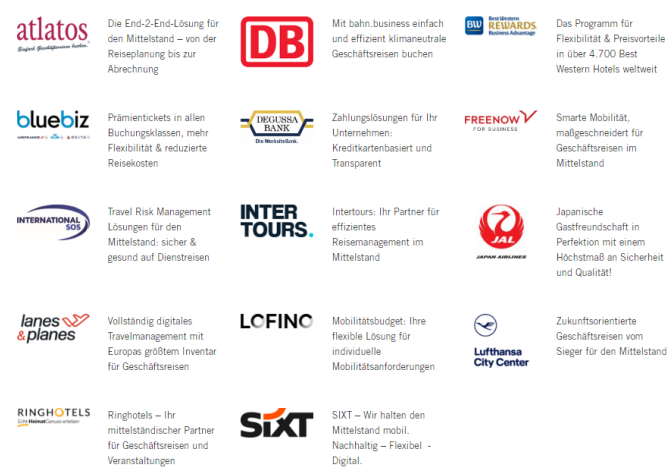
atlatos
Einfach Geschäftsreisen buchen.

Die End-2-End-Lösung für den Mittelstand – von der Reiseplanung bis zur Abrechnung

DB

Mit bahn.business einfach und effizient klimaneutrale Geschäftsreisen buchen

BW Best Western REWARDS Business Advantage

Das Programm für Flexibilität & Preisvorteile in über 4.700 Best Western Hotels weltweit

bluebiz
AIRFRANCE KLM DELTA

Prämientickets in allen Buchungsklassen, mehr Flexibilität & reduzierte Reisekosten

DEGUSSA BANK
Die Worksitebank.

Zahlungslösungen für Ihr Unternehmen: Kreditkartenbasiert und Transparent

FREENOW
FOR BUSINESS

Smarte Mobilität, maßgeschneidert für Geschäftsreisen im Mittelstand

INTERNATIONAL SOS

Travel Risk Management Lösungen für den Mittelstand: sicher & gesund auf Dienstreisen

INTER TOURS.

Intertours: Ihr Partner für effizientes Reisemanagement im Mittelstand

JAL
JAPAN AIRLINES

Japanische Gastfreundschaft in Perfektion mit einem Höchstmaß an Sicherheit und Qualität!

lanes & planes

Vollständig digitales Travelmanagement mit Europas größtem Inventar für Geschäftsreisen

LOFINO

Mobilitätsbudget: Ihre flexible Lösung für individuelle Mobilitätsanforderungen

Lufthansa City Center

Zukunftsorientierte Geschäftsreisen vom Sieger für den Mittelstand

RINGHOTELS
Echt HeimatGenuss erleben

Ringhotels – Ihr mittelständischer Partner für Geschäftsreisen und Veranstaltungen

SIXT

SIXT – Wir halten den Mittelstand mobil. Nachhaltig – Flexibel - Digital.